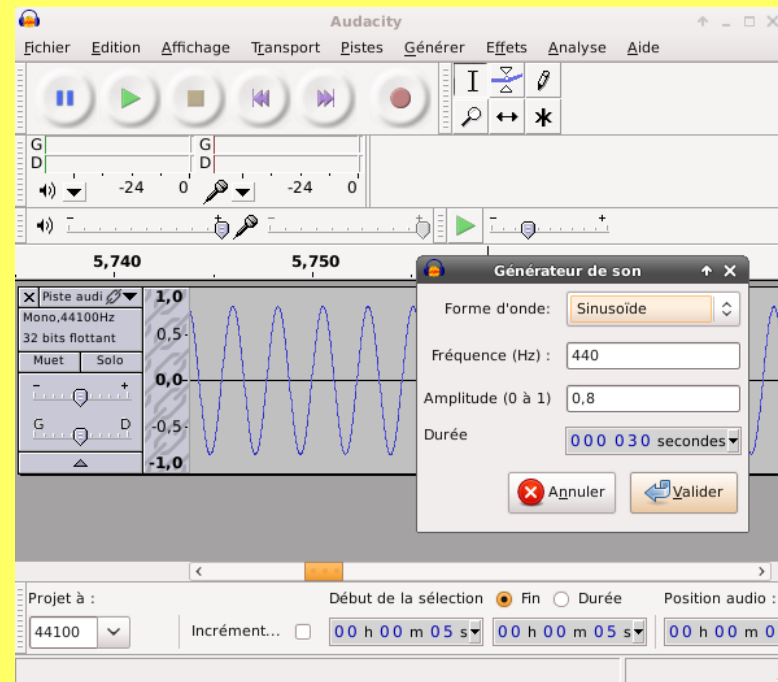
Audacity

Fichier Edition Affichage Transport Pistes Générer Effets Analyse Aide

G
D
G
D
-24 0
-24 0

5,740 5,750

Piste audi
Mono,44100Hz
32 bits flottant
Muet Solo
G D

1,0
0,5
0,0
-0,5
-1,0

Générateur de son

Forme d'onde: Sinusoïde
Fréquence (Hz) : 440
Amplitude (0 à 1) 0,8
Durée 000 030 secondes

Annuler Valider

Projet à :
44100
Incrément...
Début de la sélection Fin Durée
00 h 00 m 05 s
00 h 00 m 05 s
Position audio :
00 h 00 m 0